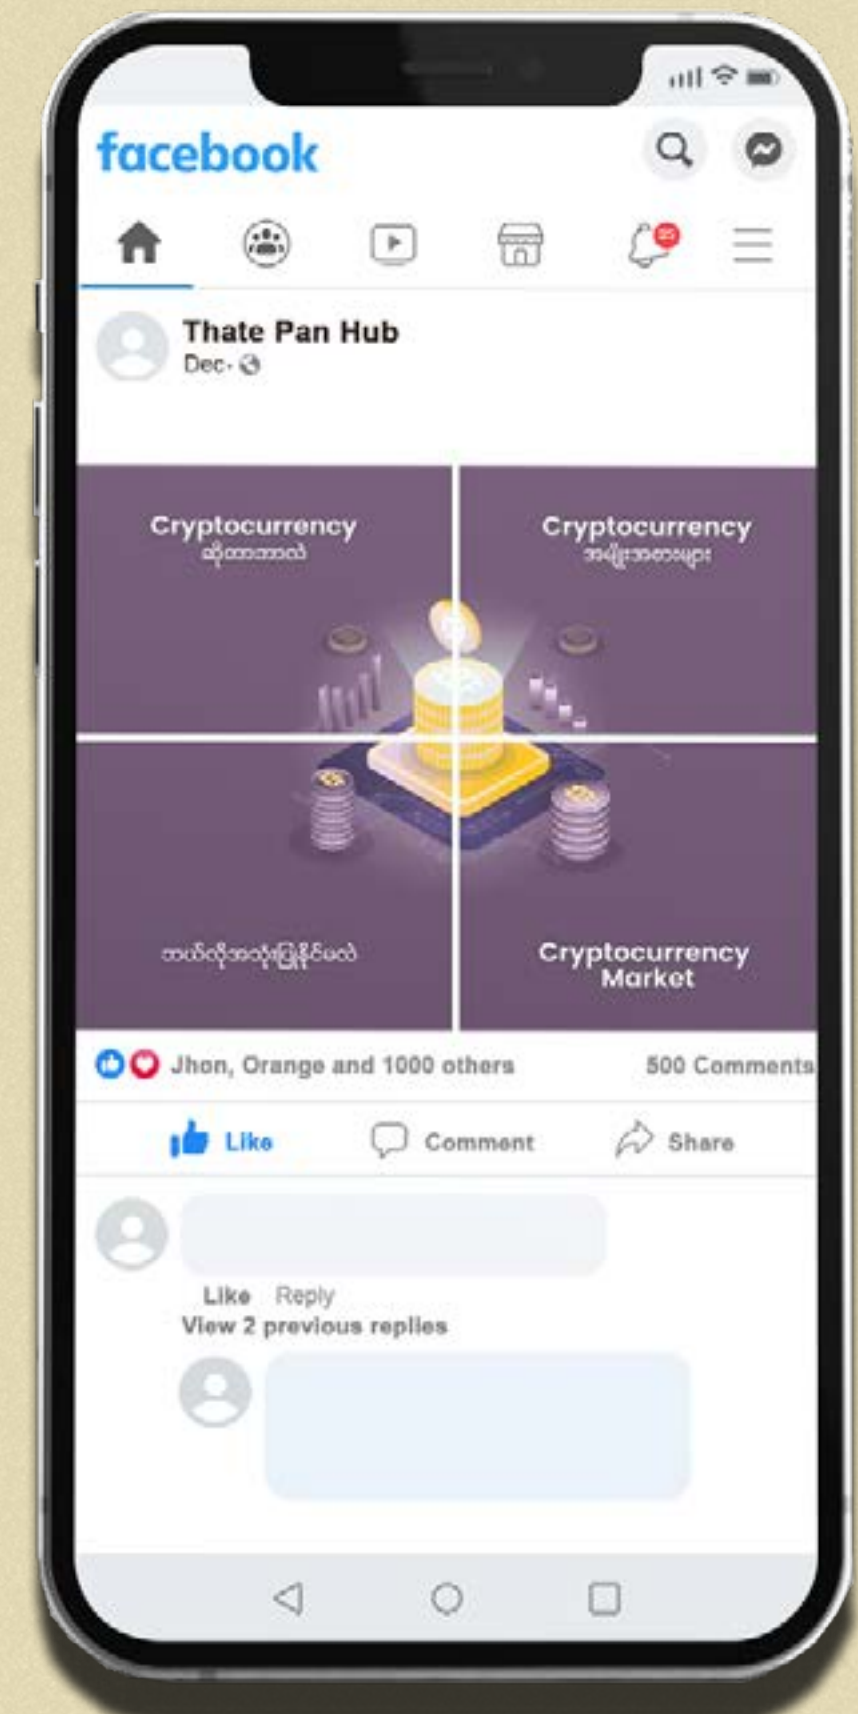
facebook

Thate Pan Hub
Dec·

Cryptocurrency
ဆိုတာဘာလဲ

Cryptocurrency
အမျိုးအစားများ

ဘယ်လိုအသုံးပြုနိုင်မလဲ

Cryptocurrency
Market

Jhon, Orange and 1000 others
500 Comments

Like
Comment
Share

Like Reply
View 2 previous replies